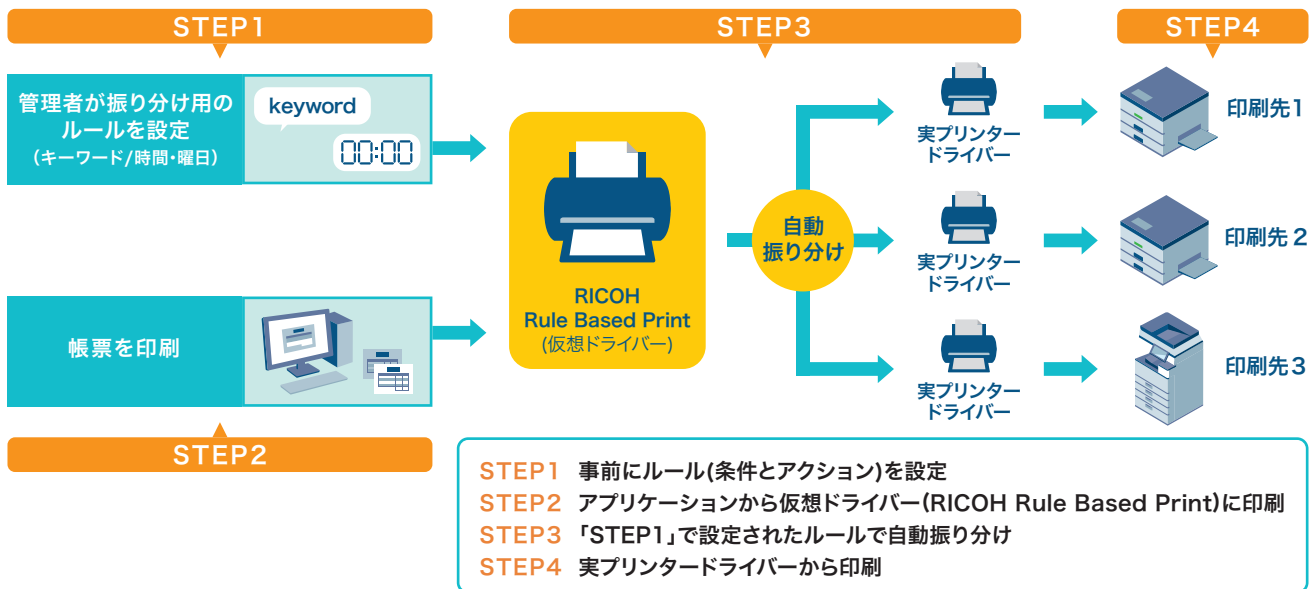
STEP1

管理者が振り分け用のルールを設定
(キーワード/時間・曜日)

keyword

00:00

帳票を印刷

STEP2

STEP3

RICOH
Rule Based Print
(仮想ドライバー)

自動
振り分け

実プリンター
ドライバー

実プリンター
ドライバー

実プリンター
ドライバー

STEP4

印刷先1

印刷先 2

印刷先3

STEP1 事前にルール(条件とアクション)を設定
STEP2 アプリケーションから仮想ドライバー(RICOH Rule Based Print)に印刷
STEP3 「STEP1」で設定されたルールで自動振り分け
STEP4 実プリンタードライバーから印刷